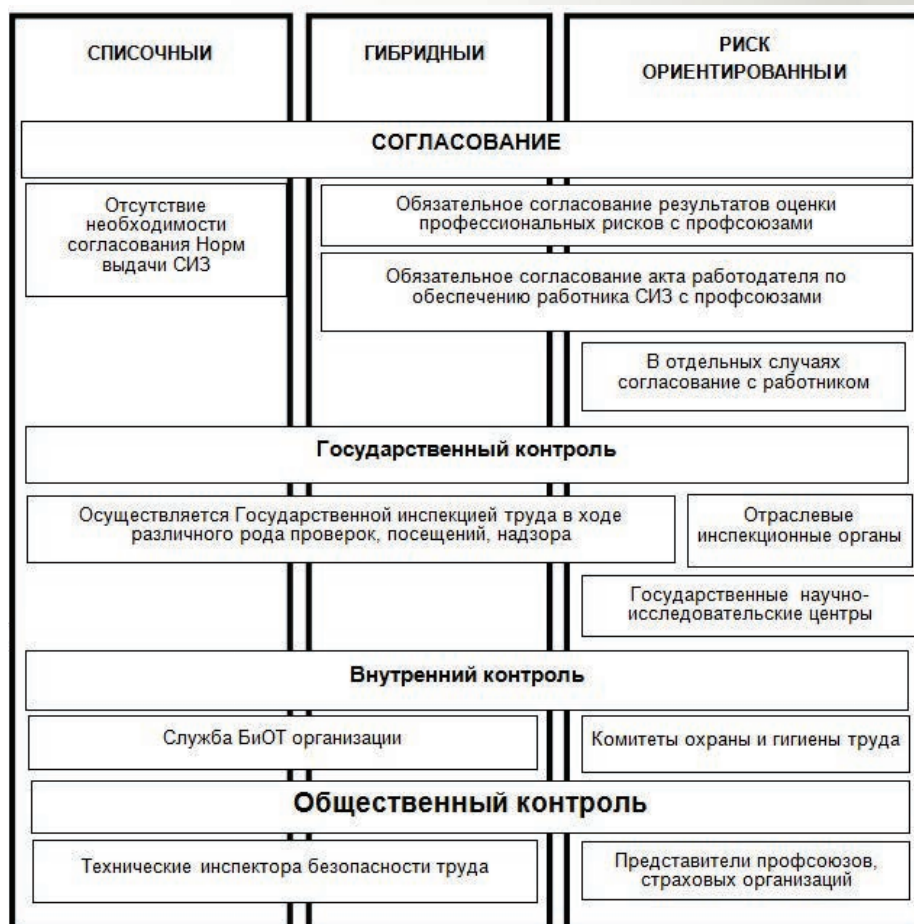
СПИСОЧНЫИ

ГИБРИДНЫИ

РИСК ОРИЕНТИРОВАННЫИ

СОГЛАСОВАНИЕ

Отсутствие необходимости согласования Норм выдачи СИЗ

Обязательное согласование результатов оценки профессиональных рисков с профсоюзами

Обязательное согласование акта работодателя по обеспечению работника СИЗ с профсоюзами

В отдельных случаях согласование с работником

Государственный контроль

Осуществляется Государственной инспекцией труда в ходе различного рода проверок, посещений, надзора

Отраслевые инспекционные органы

Государственные научно-исследовательские центры

Внутренний контроль

Служба БиОТ организации

Комитеты охраны и гигиены труда

Общественный контроль

Технические инспектора безопасности труда

Представители профсоюзов, страховых организаций